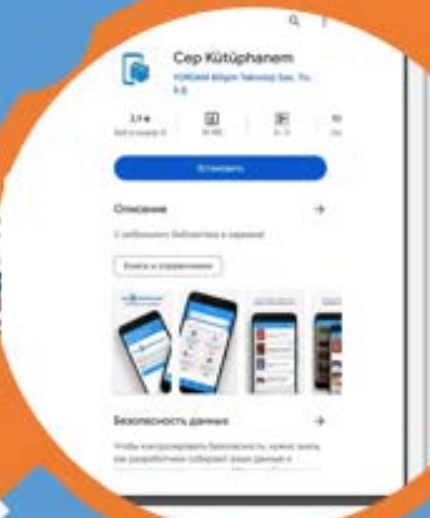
Cep Kütüphanem

YORDAM Bilgi Teknoloji San. Tic. A.Ş.

3,9 ★

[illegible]

Установить

Описание

С мобильной библиотекой в кармане

Книги и справочники

Безопасность данных

Чтобы контролировать безопасность, нужно знать, как разработчики собирают ваши данные и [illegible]